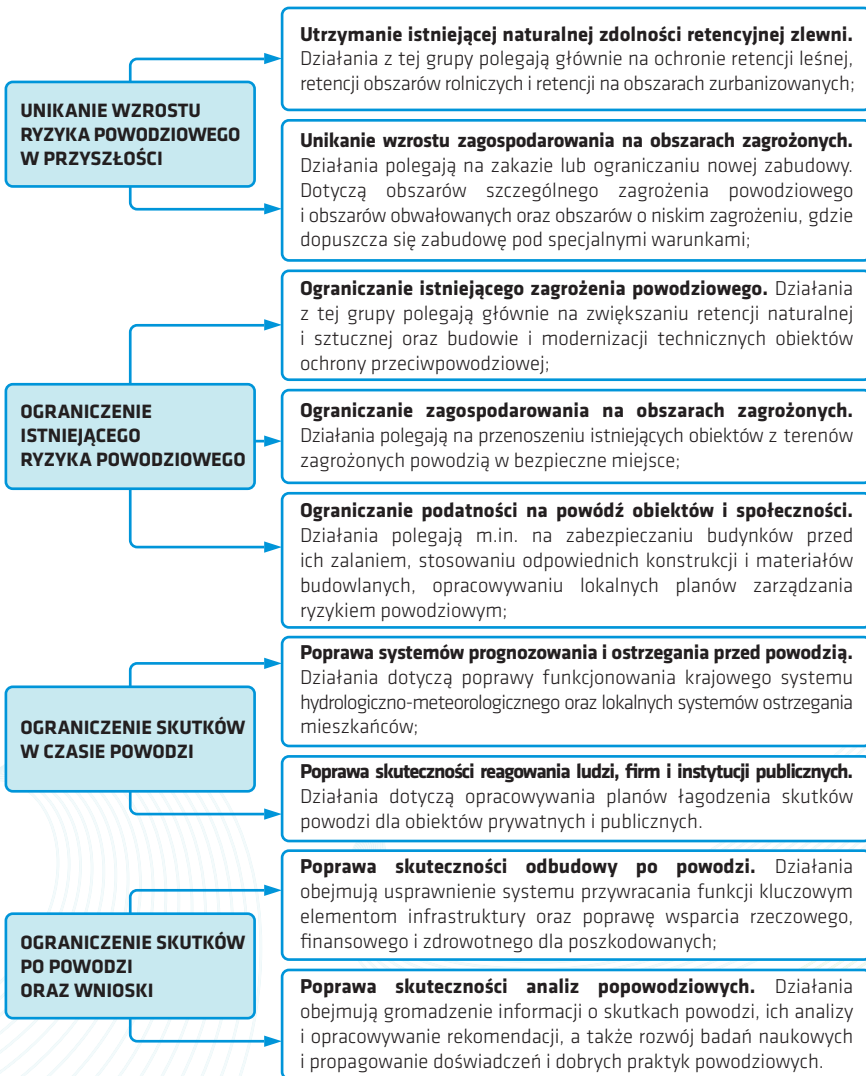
UNIKANIE WZROSTU RYZYKA POWODZIOWEGO W PRZYSZŁOŚCI

**Utrzymanie istniejącej naturalnej zdolności retencyjnej zlewni.** Działania z tej grupy polegają głównie na ochronie retencji leśnej, retencji obszarów rolniczych i retencji na obszarach zurbanizowanych;

**Unikanie wzrostu zagospodarowania na obszarach zagrożonych.** Działania polegają na zakazie lub ograniczaniu nowej zabudowy. Dotyczą obszarów szczególnego zagrożenia powodziowego i obszarów obwałowanych oraz obszarów o niskim zagrożeniu, gdzie dopuszcza się zabudowę pod specjalnymi warunkami;

OGRANICZENIE ISTNIEJĄCEGO RYZYKA POWODZIOWEGO

**Ograniczanie istniejącego zagrożenia powodziowego.** Działania z tej grupy polegają głównie na zwiększaniu retencji naturalnej i sztucznej oraz budowie i modernizacji technicznych obiektów ochrony przeciwpowodziowej;

**Ograniczanie zagospodarowania na obszarach zagrożonych.** Działania polegają na przenoszeniu istniejących obiektów z terenów zagrożonych powodzią w bezpieczne miejsce;

**Ograniczanie podatności na powódź obiektów i społeczności.** Działania polegają m.in. na zabezpieczaniu budynków przed ich zalaniem, stosowaniu odpowiednich konstrukcji i materiałów budowlanych, opracowywaniu lokalnych planów zarządzania ryzykiem powodziowym;

OGRANICZENIE SKUTKÓW W CZASIE POWODZI

**Poprawa systemów prognozowania i ostrzegania przed powodzią.** Działania dotyczą poprawy funkcjonowania krajowego systemu hydrologiczno-meteorologicznego oraz lokalnych systemów ostrzegania mieszkańców;

**Poprawa skuteczności reagowania ludzi, firm i instytucji publicznych.** Działania dotyczą opracowywania planów łagodzenia skutków powodzi dla obiektów prywatnych i publicznych.

OGRANICZENIE SKUTKÓW PO POWODZI ORAZ WNIOSKI

**Poprawa skuteczności odbudowy po powodzi.** Działania obejmują usprawnienie systemu przywracania funkcji kluczowym elementom infrastruktury oraz poprawę wsparcia rzeczowego, finansowego i zdrowotnego dla poszkodowanych;

**Poprawa skuteczności analiz popowodziowych.** Działania obejmują gromadzenie informacji o skutkach powodzi, ich analizy i opracowywanie rekomendacji, a także rozwój badań naukowych i propagowanie doświadczeń i dobrych praktyk powodziowych.